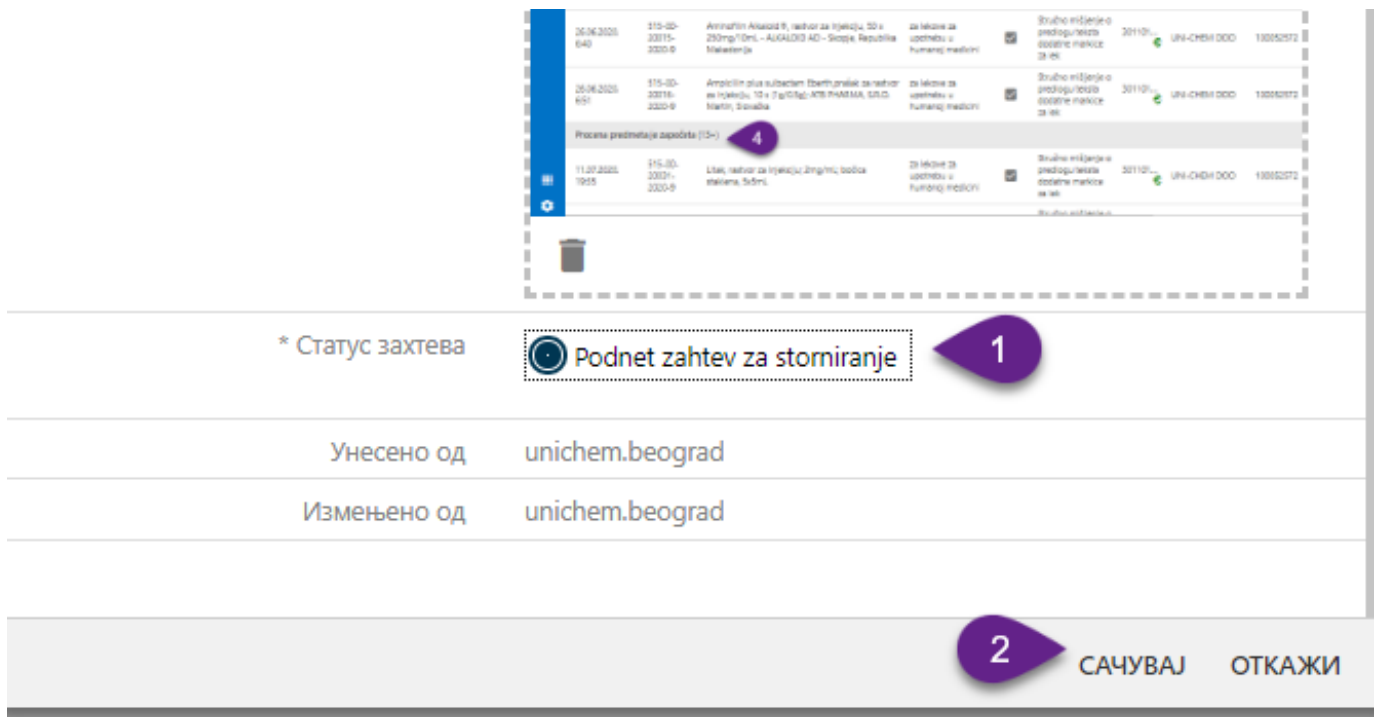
| | | | | | | | |
|---|---|---|---|---|---|---|---|
| 26.06.2020 640 | 515-00-20015-2020-8 | Aminofilin Alkaloid ®, rastvor za injekciju, 50 x 250mg/10mL - ALKALOID AD - Skopje, Republika Makedonija | za lekove za upotrebu u humanoj medicini | Stručno mišljenje o predlogu/tekstu dodatne markice za lek | 301101... | UNI-CHEM DOO | 100052572 |
| 26.06.2020 651 | 515-00-20016-2020-8 | Ampicilin plus sulbactam Eberth, prašak za rastvor za injekciju, 10 x (1g/0,5g); ATB PHARMA, S.R.O. Martin, Slovačka | za lekove za upotrebu u humanoj medicini | Stručno mišljenje o predlogu/tekstu dodatne markice za lek | 301101... | UNI-CHEM DOO | 100052572 |

Procena predmeta je započeta (13+)

4

| | | | | | | | |
|---|---|---|---|---|---|---|---|
| 11.07.2020 1955 | 515-00-20031-2020-8 | Litak, rastvor za injekciju; 2mg/mL; bočica staklena, 5x5mL | za lekove za upotrebu u humanoj medicini | Stručno mišljenje o predlogu/tekstu dodatne markice za lek | 301101... | UNI-CHEM DOO | 100052572 |

* Статус захтева
Podnet zahtev za storniranje

1

Унесено од unichem.beograd

Измењено од unichem.beograd

2

САЧУВАЈ ОТКАЖИ